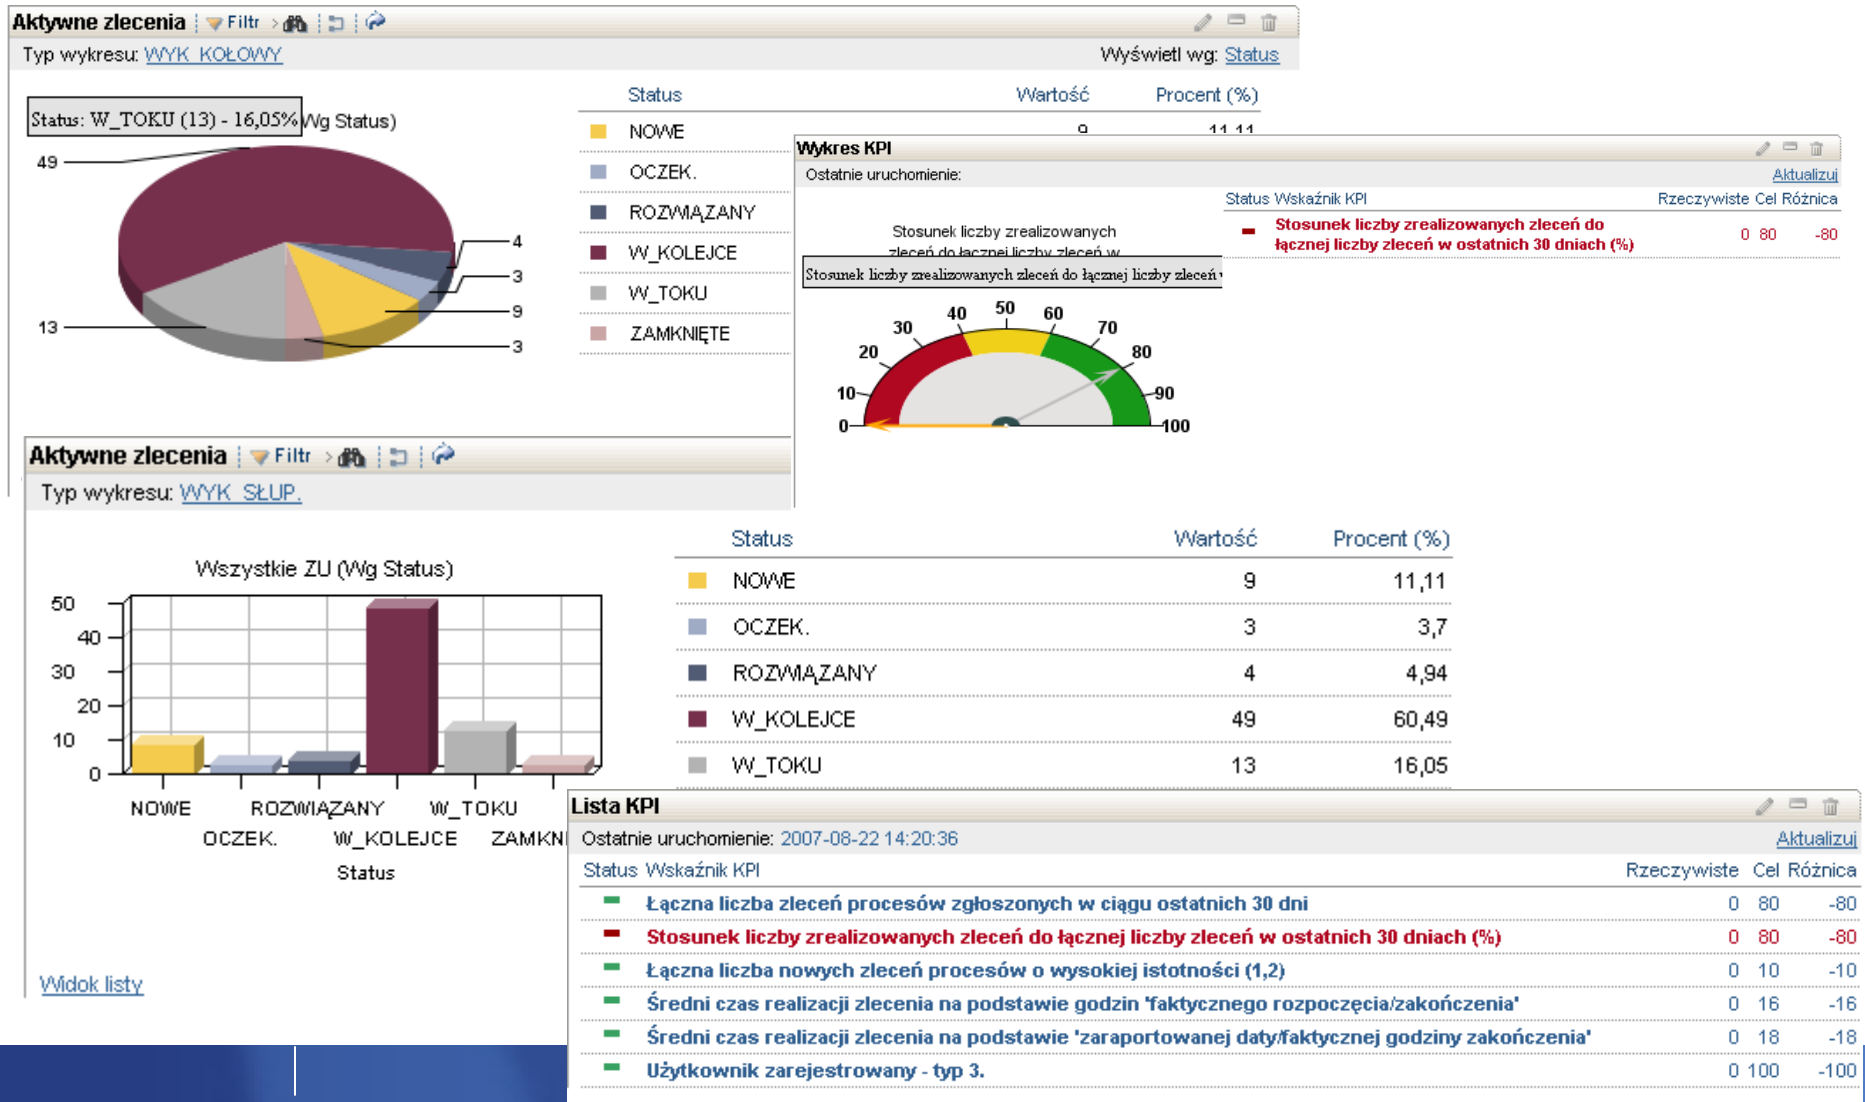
Aktywne zlecenia | Filtr

Typ wykresu: WYK_KOŁOWY

Wyświetl wg: Status

Status: W_TOKU (13) - 16,05% Wg Status)

49

4

3

9

13

3

| | Status | Wartość | Procent (%) |
|---|---|---|---|
| | NOWE | 9 | 11,11 |
| | OCZEK. | | |
| | ROZWIĄZANY | | |
| | W_KOLEJCE | | |
| | W_TOKU | | |
| | ZAMKNIĘTE | | |

Wykres KPI

Ostatnie uruchomienie:

Aktualizuj

Status Wskaźnik KPI

Rzeczywiste Cel Różnica

Stosunek liczby zrealizowanych zleceń do łącznej liczby zleceń w ostatnich 30 dniach (%) 0 80 -80

Stosunek liczby zrealizowanych zleceń do łącznej liczby zleceń w

Stosunek liczby zrealizowanych zleceń do łącznej liczby zleceń

0 10 20 30 40 50 60 70 80 90 100

Aktywne zlecenia | Filtr

Typ wykresu: WYK_SŁUP.

Wszystkie ZU (Wg Status)

50 40 30 20 10 0

NOWE ROZWIĄZANY W_TOKU OCZEK. W_KOLEJCE ZAMKN

Status

Widok listy

| | Status | Wartość | Procent (%) |
|---|---|---|---|
| | NOWE | 9 | 11,11 |
| | OCZEK. | 3 | 3,7 |
| | ROZWIĄZANY | 4 | 4,94 |
| | W_KOLEJCE | 49 | 60,49 |
| | W_TOKU | 13 | 16,05 |

Lista KPI

Ostatnie uruchomienie: 2007-08-22 14:20:36

Aktualizuj

| Status | Wskaźnik KPI | Rzeczywiste | Cel | Różnica |
|---|---|---|---|---|
| | Łączna liczba zleceń procesów zgłoszonych w ciągu ostatnich 30 dni | 0 | 80 | -80 |
| | Stosunek liczby zrealizowanych zleceń do łącznej liczby zleceń w ostatnich 30 dniach (%) | 0 | 80 | -80 |
| | Łączna liczba nowych zleceń procesów o wysokiej istotności (1,2) | 0 | 10 | -10 |
| | Średni czas realizacji zlecenia na podstawie godzin 'faktycznego rozpoczęcia/zakończenia' | 0 | 16 | -16 |
| | Średni czas realizacji zlecenia na podstawie 'zaraportowanej daty/faktycznej godziny zakończenia' | 0 | 18 | -18 |
| | Użytkownik zarejestrowany - typ 3. | 0 | 100 | -100 |